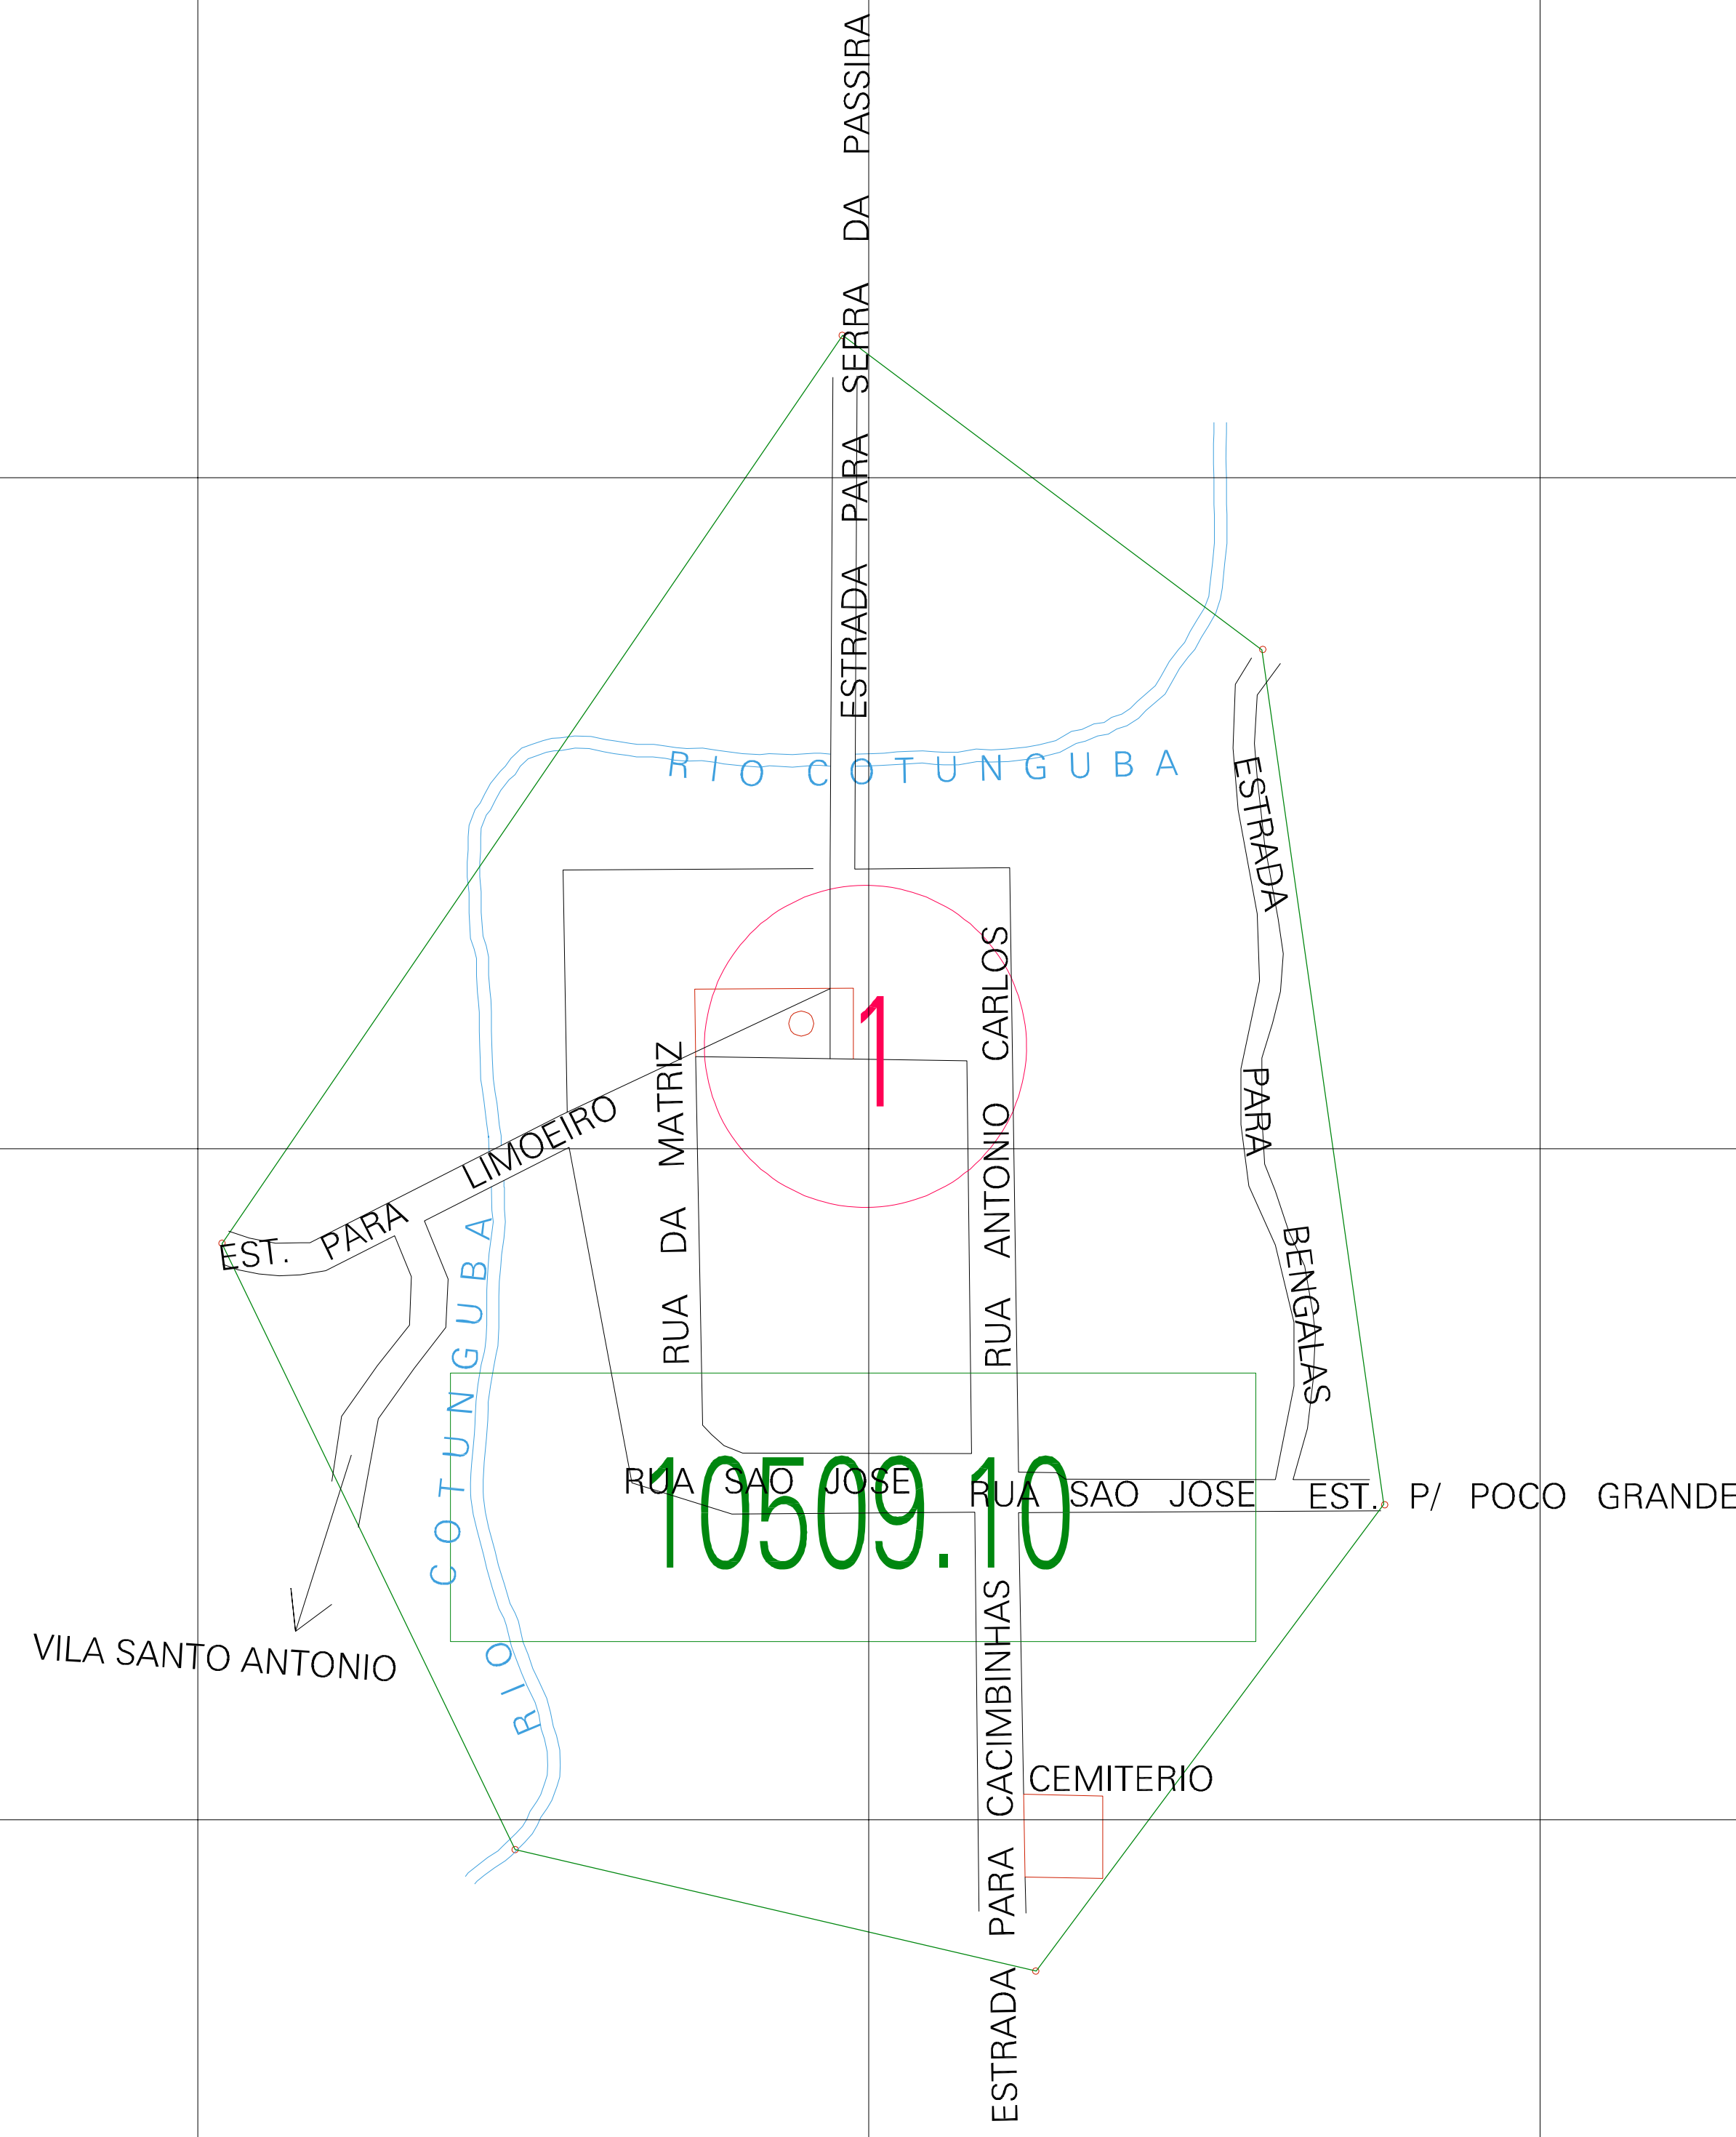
ESTRADA PARA SERRA DA PASSIRA

RIO COTUNGUBA

ESTRADA PARA BENGALAS

RUA ANTONIO CARLOS

1

RUA DA MATRIZ

EST. PARA LIMOEIRO

RIO COTUNGUBA

RUA SAO JOSE

10509.10

RUA SAO JOSE

EST. P/ POCO GRANDE

VILA SANTO ANTONIO

CEMITERIO

ESTRADA PARA CACIMBINHAS